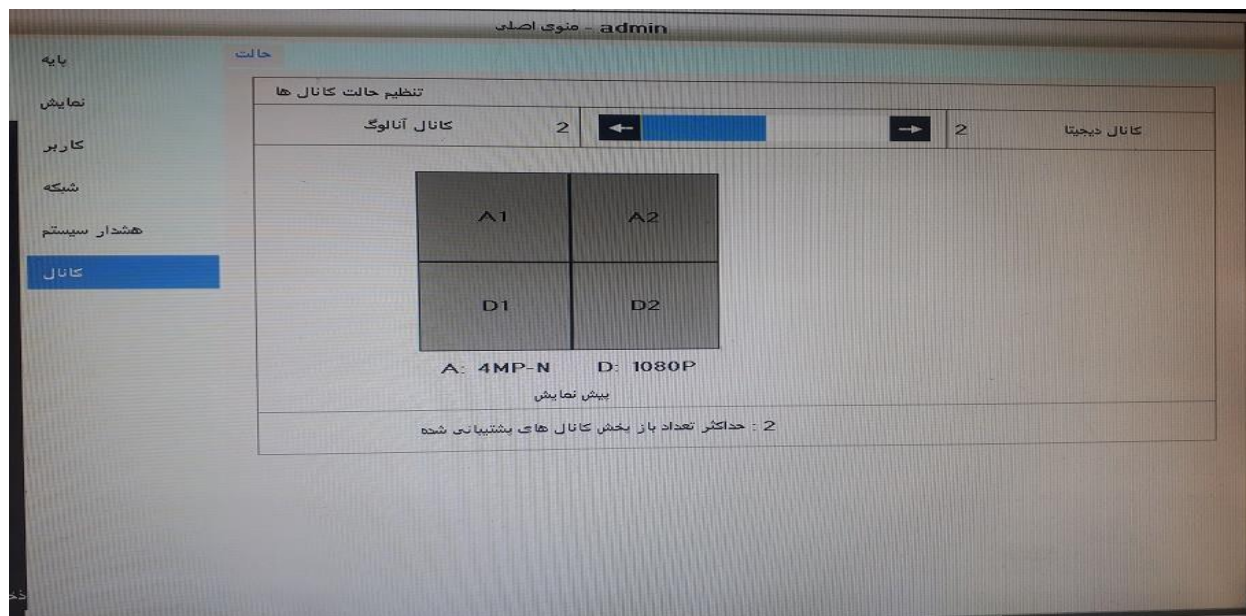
admin - منوی اصلی

پایه
نمایش
کاربر
شبکه
هشدار سیستم
کانال

حالت

تنظیم حالت کانال ها

کانال دیجیتا 2 | ← → | 2 کانال آنالوگ

| A1 | A2 |
|---|---|
| D1 | D2 |

A: 4MP-N D: 1080P
پیش نمایش

2 : حداکثر تعداد باز بخش کانال های پشتیبانی شده